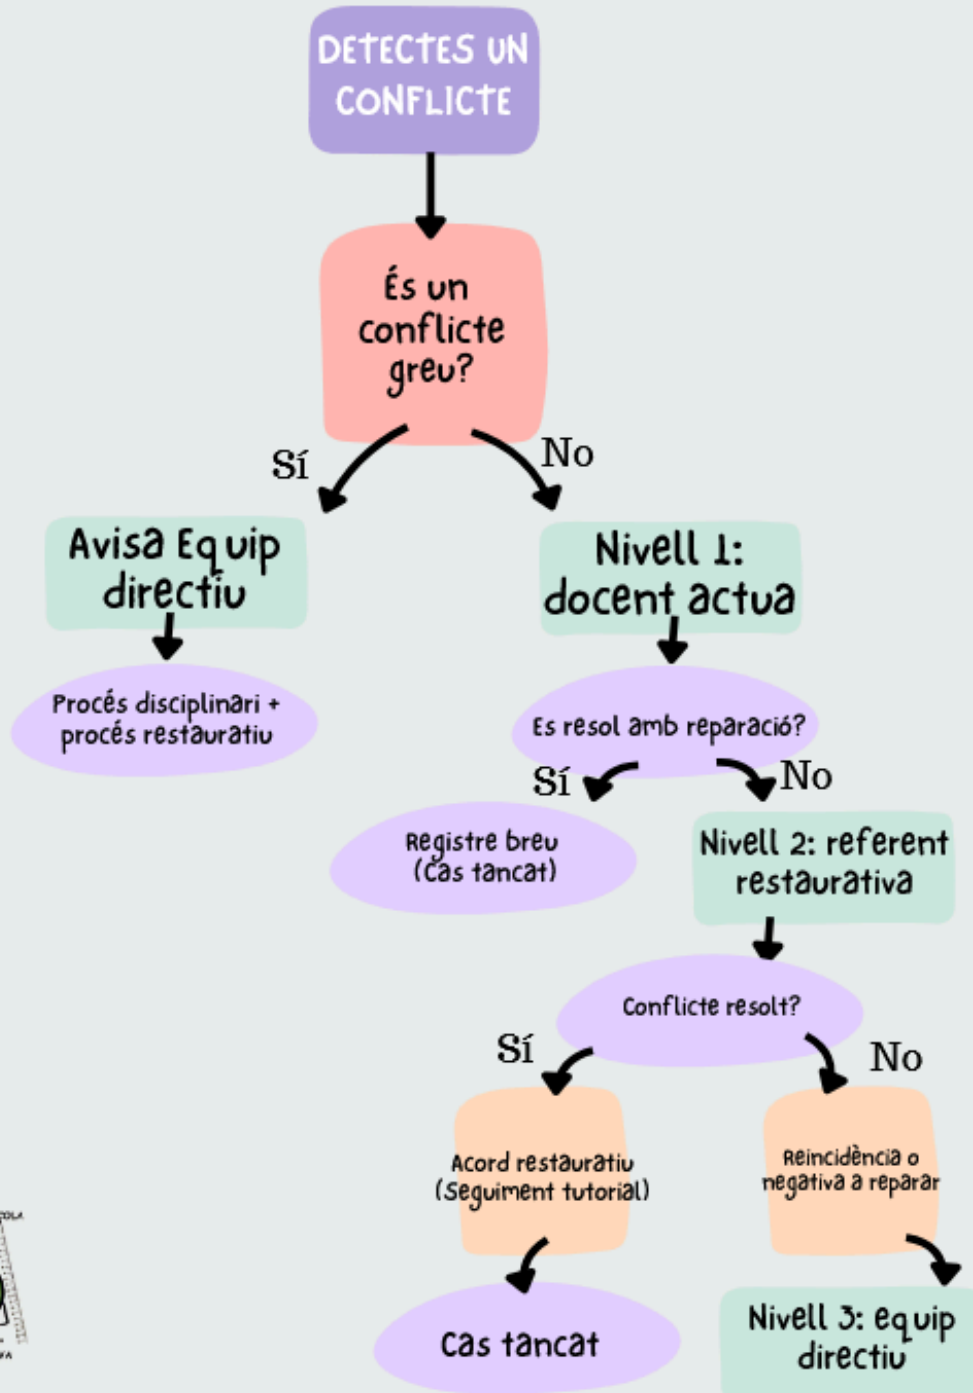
DETECTES UN CONFLICTE

És un conflicte greu?

Sí

No

Avisa Equip directiu

Procés disciplinari + procés restauratiu

Nivell 1: docent actua

Es resol amb reparació?

Sí

No

Registre breu (Cas tancat)

Nivell 2: referent restaurativa

Conflicte resolt?

Sí

No

Acord restauratiu (Seguiment tutorial)

Reincidència o negativa a reparar

Cas tancat

Nivell 3: equip directiu